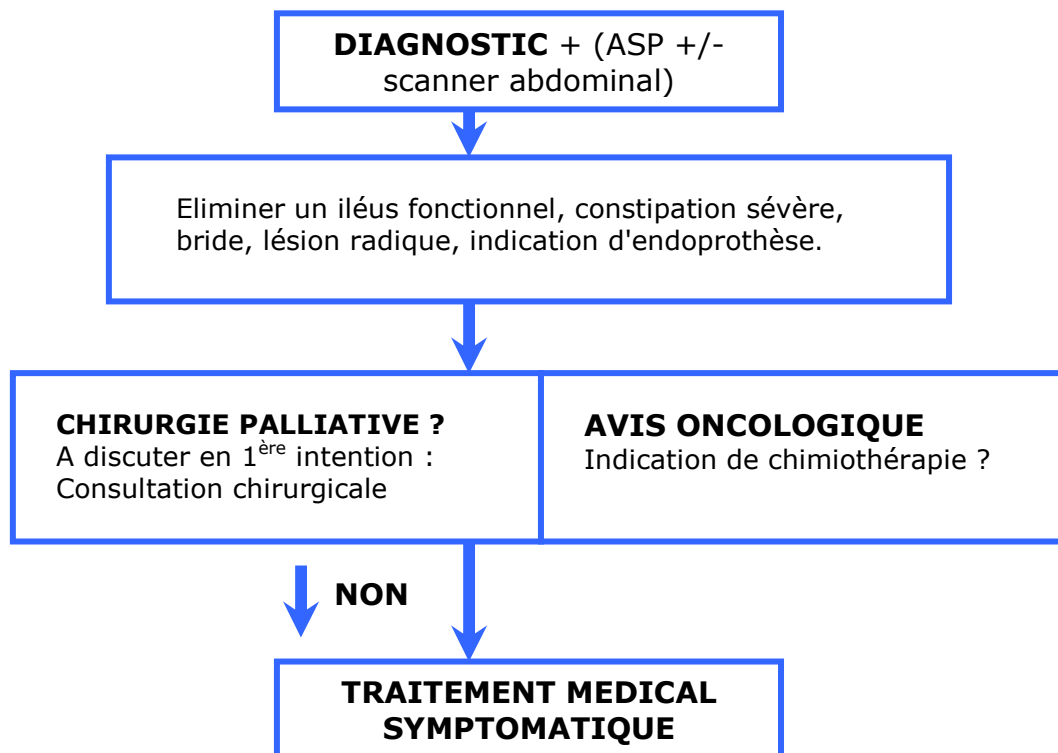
DIAGNOSTIC + (ASP +/- scanner abdominal)

Eliminer un iléus fonctionnel, constipation sévère, bride, lésion radique, indication d'endoprothèse.

CHIRURGIE PALLIATIVE ?
A discuter en 1$^{ère}$ intention :
Consultation chirurgicale

AVIS ONCOLOGIQUE
Indication de chimiothérapie ?

NON

TRAITEMENT MEDICAL SYMPTOMATIQUE